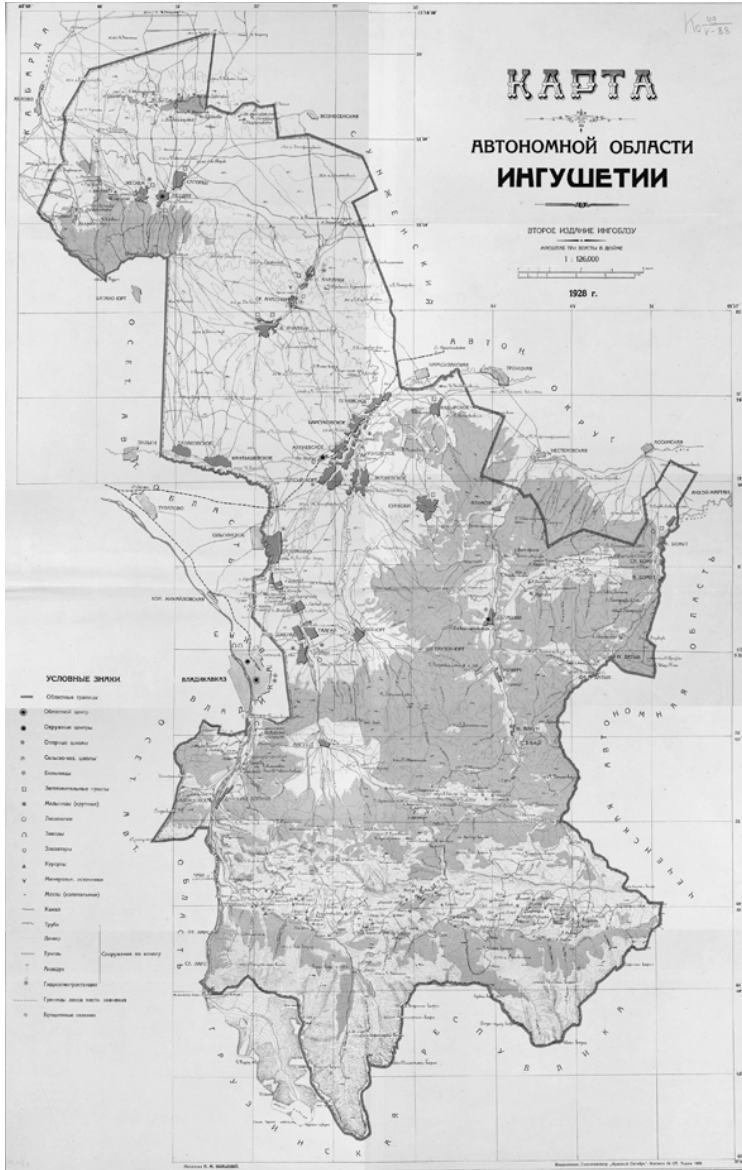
КАРТА
АВТОНОМНОЙ ОБЛАСТИ
ИНГУШЕТИИ

ВТОРОЕ ИЗДАНИЕ ИНГОБЛЗУ
1 : 126,000

1928 г.

УСЛОВНЫЕ ЗНАКИ
Областные границы
Областной центр
Окружные центры
Опорные школы
Сельско-хоз. школы
Больницы
Заповедники
Мельницы
Лесопилки
Заводы
Курорты
Минерал. источники
Мосты
Канал
Трубы
Акведук
Сооружения по хлопку
Гидроэлектростанции
Границы земель
Буровые скважины

КАБАРДА
СУНЖЕНСКИЙ
АВТОНОМНЫЙ ОКРУГ
ЧЕЧЕНСКАЯ АВТОНОМНАЯ ОБЛАСТЬ
ОСЕТ. АВТ. ОБЛАСТЬ
ВЛАДИКАВКАЗ
ГРУЗИНСКАЯ РЕСПУБЛИКА
ВЛАДИКАВКАЗ
Вознесенская
Назрань
Долаковская
Сунженская
Ассинская
Галашки
Плиево
Троицкая
Слепцовская
Кескем
Нестеровская
Фортанга
Бамут
Базоркино
Экажево
Ачалуки
Малгобек
Кантышево
Балта
Ольгинская
Ангушт
Шолхи
Сурхахи
Хайрах
Мужичи
Джейрах
Эрзи
Гули
Ляжги
Фалхан
Кяхк
Мецхал
Хули
Цори
Гуйда
Таргим
Салги
Эгикал
Гадаборш
Ведения
Оздиге
Пяле
Мецхал
Ассинская
Пуиовая
Михайловское
Камбилеевское
Карабулак
Кантышево
Лежги
Мужичи
Бейни
Муцо
Хаку
Эгикал
Кост
Лялах
Гамурзиево
Чожи
Мержой
Сагопши
Пседах
Али-Юрт
Даттых
Верхние Ачалуки
Средние Ачалуки
Нижние Ачалуки
Кескем
Назрань
Кантышево

Неизвестно ... Октябрь ...